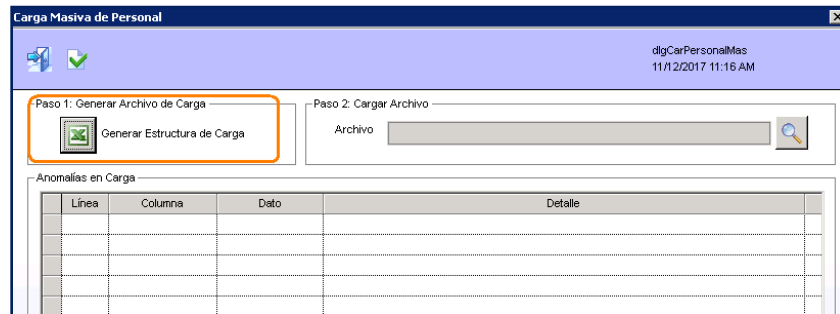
Carga Masiva de Personal

dlgCarPersonalMas
11/12/2017 11:16 AM

Paso 1: Generar Archivo de Carga
Generar Estructura de Carga

Paso 2: Cargar Archivo
Archivo

Anomalías en Carga

| Línea | Columna | Dato | Detalle |
|---|---|---|---|
| | | | |
| | | | |
| | | | |
| | | | |
| | | | |